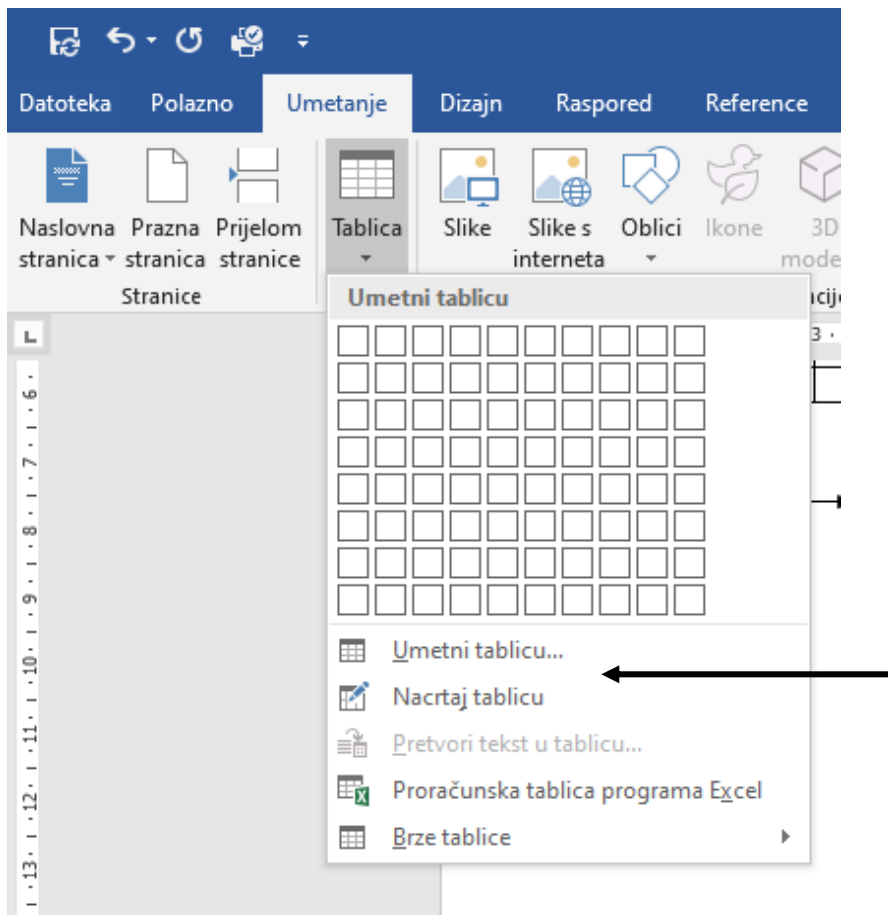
Datoteka Polazno Umetanje Dizajn Raspored Reference

Naslovna stranica Prazna stranica Prijelom stranice
Stranice

Tablica

Slike Slike s interneta Oblici Ikone 3D mode

Umetni tablicu

Umetni tablicu...
Nacrtaj tablicu
Pretvori tekst u tablicu...
Proračunska tablica programa Excel
Brze tablice

6 7 8 9 10 11 12 13